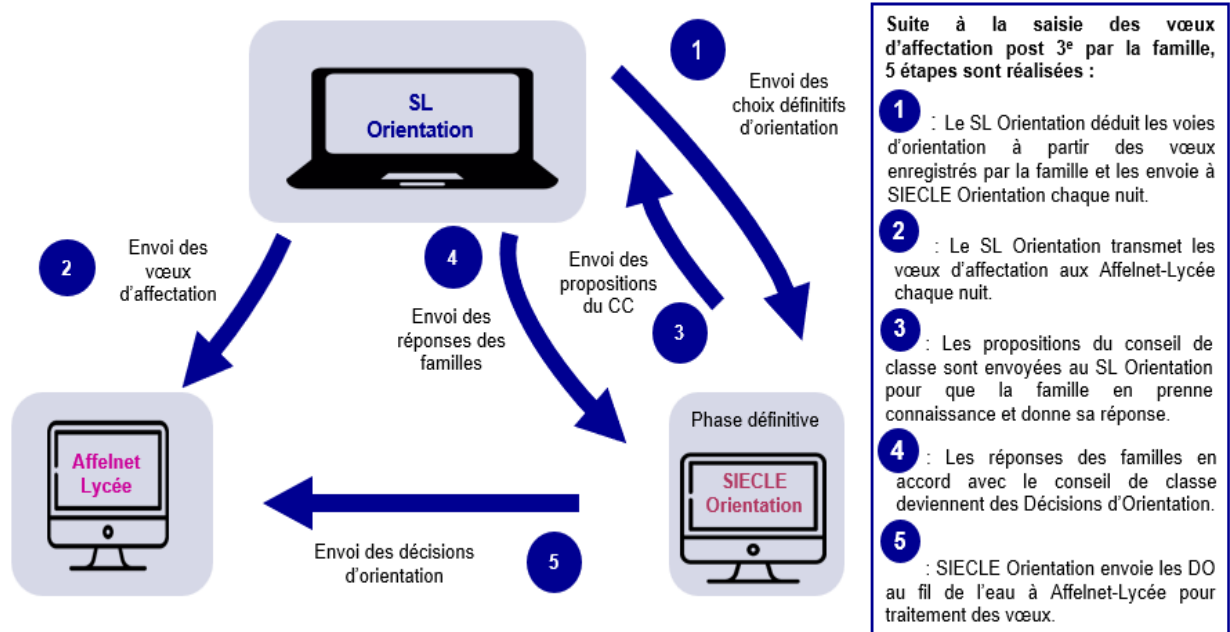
SL Orientation

1

Envoi des choix définitifs d'orientation

2

Envoi des vœux d'affectation

4

Envoi des réponses des familles

Envoi des propositions du CC

3

Affelnet Lycée

Phase définitive

SIECLE Orientation

Envoi des décisions d'orientation

5

Suite à la saisie des vœux d'affectation post 3$^{e}$ par la famille, 5 étapes sont réalisées :

1 : Le SL Orientation déduit les voies d'orientation à partir des vœux enregistrés par la famille et les envoie à SIECLE Orientation chaque nuit.

2 : Le SL Orientation transmet les vœux d'affectation aux Affelnet-Lycée chaque nuit.

3 : Les propositions du conseil de classe sont envoyées au SL Orientation pour que la famille en prenne connaissance et donne sa réponse.

4 : Les réponses des familles en accord avec le conseil de classe deviennent des Décisions d'Orientation.

5 : SIECLE Orientation envoie les DO au fil de l'eau à Affelnet-Lycée pour traitement des vœux.